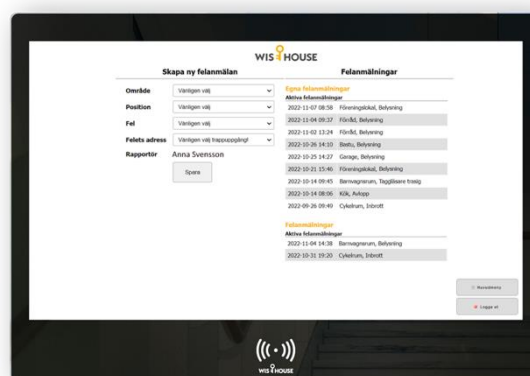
WIS HOUSE

Skapa ny felanmälan

| | |
|---|---|
| Område | Vänligen välj |
| Position | Vänligen välj |
| Fel | Vänligen välj |
| Felets adress | Vänligen välj trappuppgång! |
| Rapportör | Anna Svensson |

Spara

Felanmälningar

Egna felanmälningar
Aktiva felanmälningar

| | |
|---|---|
| 2022-11-07 08:58 | Föreningslokal, Belysning |
| 2022-11-04 09:37 | Förråd, Belysning |
| 2022-11-02 13:24 | Förråd, Belysning |
| 2022-10-26 14:10 | Bastu, Belysning |
| 2022-10-25 14:27 | Garage, Belysning |
| 2022-10-21 15:46 | Föreningslokal, Belysning |
| 2022-10-14 09:45 | Barnvagnsrum, Tagglisare trasig |
| 2022-10-14 08:06 | Kök, Avlopp |
| 2022-09-26 09:49 | Cykelrum, Inbrott |

Felanmälningar
Aktiva felanmälningar

| | |
|---|---|
| 2022-11-04 14:38 | Barnvagnsrum, Belysning |
| 2022-10-31 19:20 | Cykelrum, Inbrott |

Huvudmeny

Logga ut

WIS HOUSE